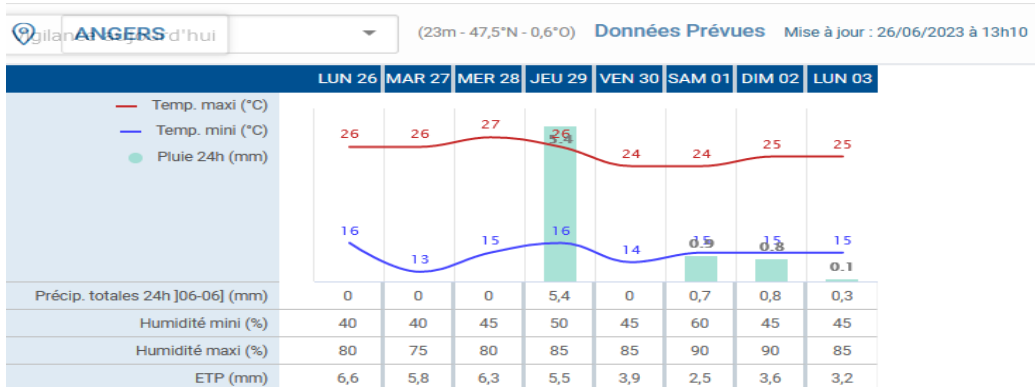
ANGERS

gilance du jour d'hui

(23m - 47,5°N - 0,6°O) Données Prévues Mise à jour : 26/06/2023 à 13h10

| | LUN 26 | MAR 27 | MER 28 | JEU 29 | VEN 30 | SAM 01 | DIM 02 | LUN 03 |
|---|---|---|---|---|---|---|---|---|
| Temp. maxi (°C) | 26 | 26 | 27 | 26 | 24 | 24 | 25 | 25 |
| Temp. mini (°C) | 16 | 13 | 15 | 16 | 14 | 15 | 15 | 15 |
| Pluie 24h (mm) | | | | 5.4 | | 0.9 | 0.8 | 0.1 |
| Précip. totales 24h ]06-06] (mm) | 0 | 0 | 0 | 5,4 | 0 | 0,7 | 0,8 | 0,3 |
| Humidité mini (%) | 40 | 40 | 45 | 50 | 45 | 60 | 45 | 45 |
| Humidité maxi (%) | 80 | 75 | 80 | 85 | 85 | 90 | 90 | 85 |
| ETP (mm) | 6,6 | 5,8 | 6,3 | 5,5 | 3,9 | 2,5 | 3,6 | 3,2 |